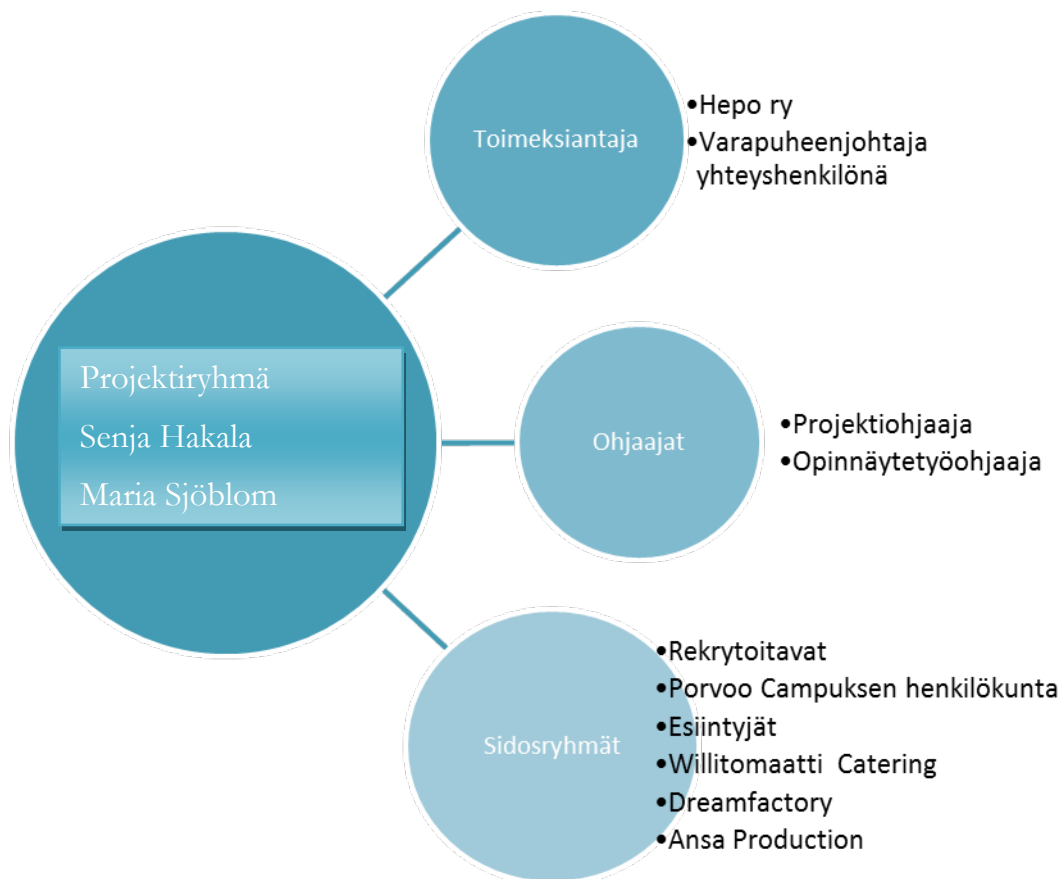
Projektiryhmä
Senja Hakala
Maria Sjöblom

Toimeksiantaja
•Hepo ry
•Varapuheenjohtaja yhteyshenkilönä

Ohjaajat
•Projektiohjaaja
•Opinnäytetyöohjaaja

Sidosryhmät
•Rekrytoitavat
•Porvoo Campuksen henkilökunta
•Esiintyjät
•Willitomaatti Catering
•Dreamfactory
•Ansa Production